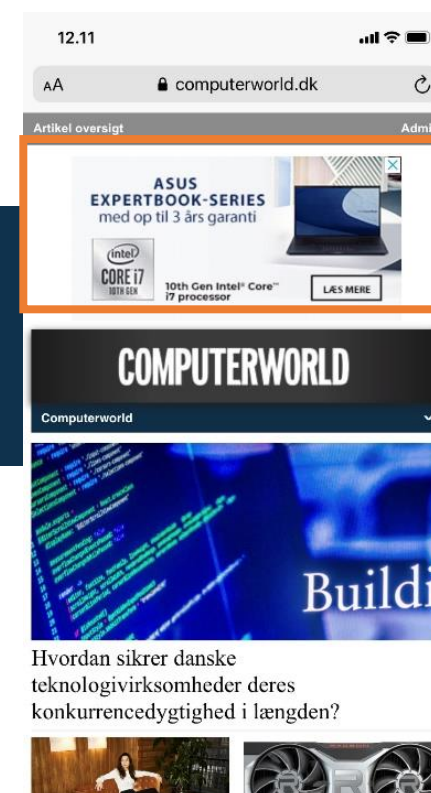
12.11

AA computerworld.dk

Artikel oversigt

Admi

ASUS EXPERTBOOK-SERIES med op til 3 års garanti

intel CORE i7 10TH GEN

10th Gen Intel® Core™ i7 processor

LÆS MERE

COMPUTERWORLD

Computerworld

Buildi

Hvordan sikrer danske teknologivirksomheder deres konkurrencedygtighed i længden?